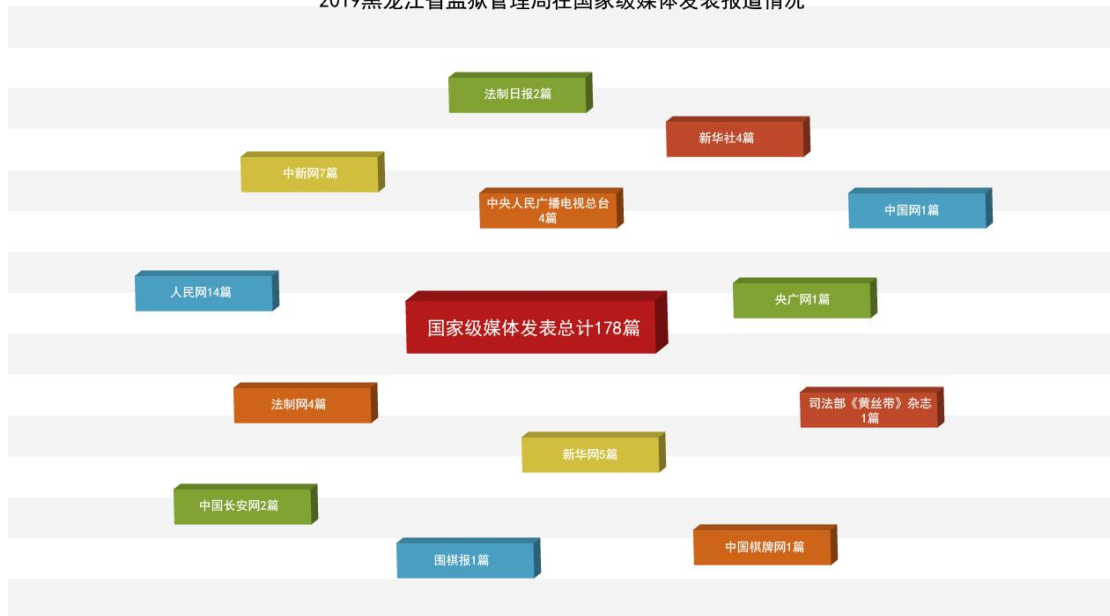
2019黑龙江省监狱管理局在国家级媒体发表报道情况

法制日报2篇

新华社4篇

中新网7篇

中央人民广播电视总台 4篇

中国网1篇

人民网14篇

央广网1篇

国家级媒体发表总计178篇

法制网4篇

司法部《黄丝带》杂志 1篇

新华网5篇

中国长安网2篇

围棋报1篇

中国棋牌网1篇